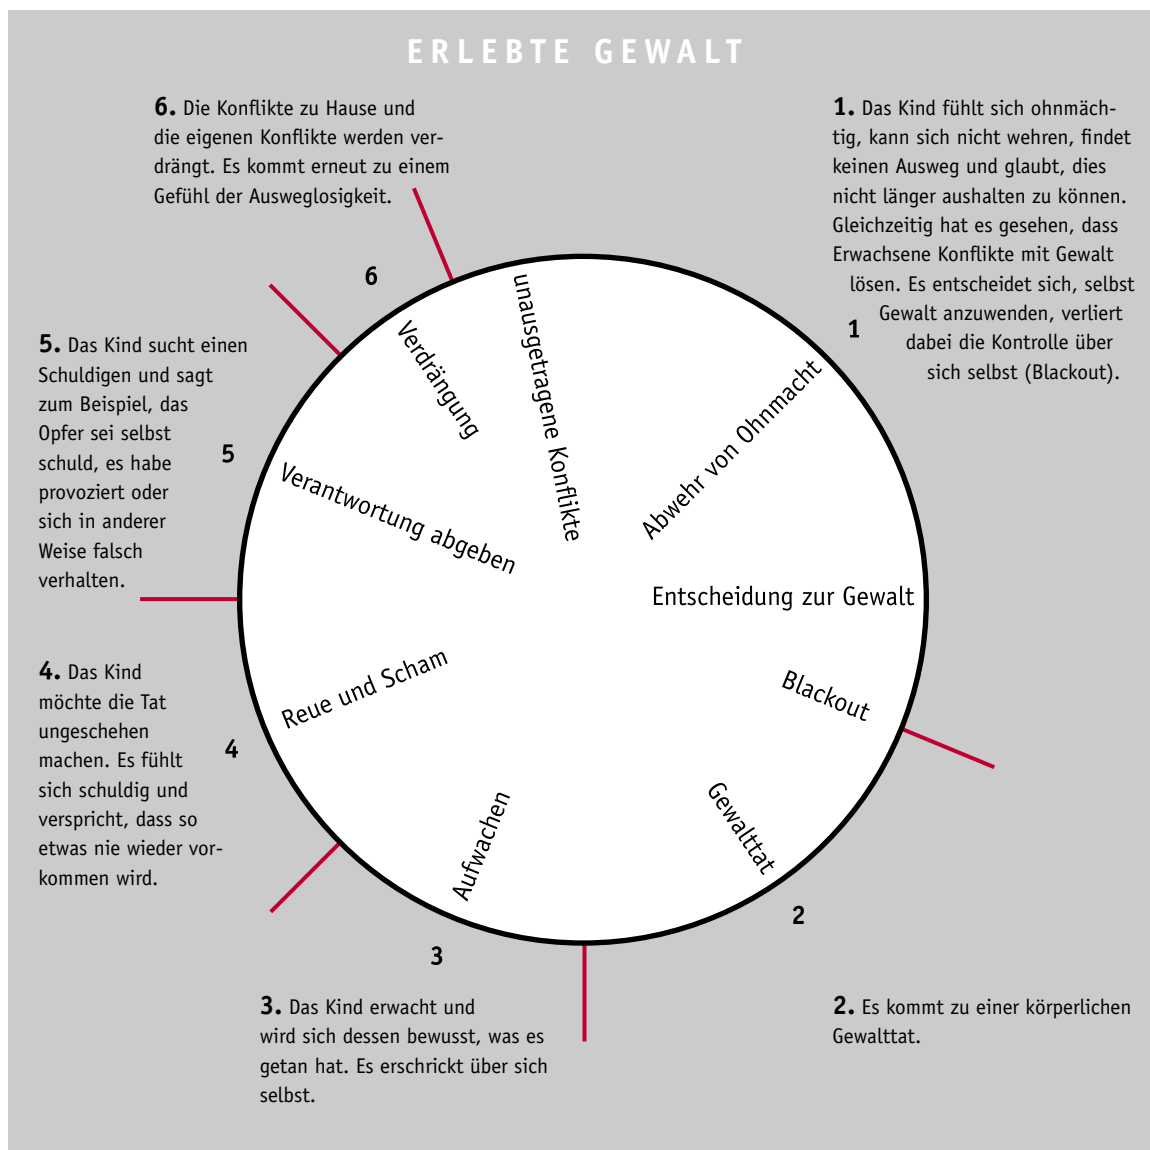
ERLEBTE GEWALT

6. Die Konflikte zu Hause und die eigenen Konflikte werden verdrängt. Es kommt erneut zu einem Gefühl der Ausweglosigkeit.

1. Das Kind fühlt sich ohnmächtig, kann sich nicht wehren, findet keinen Ausweg und glaubt, dies nicht länger aushalten zu können. Gleichzeitig hat es gesehen, dass Erwachsene Konflikte mit Gewalt lösen. Es entscheidet sich, selbst Gewalt anzuwenden, verliert dabei die Kontrolle über sich selbst (Blackout).

6

1

5. Das Kind sucht einen Schuldigen und sagt zum Beispiel, das Opfer sei selbst schuld, es habe provoziert oder sich in anderer Weise falsch verhalten.

5

Verdrängung

unausgetragene Konflikte

Abwehr von Ohnmacht

Verantwortung abgeben

Entscheidung zur Gewalt

4. Das Kind möchte die Tat ungeschehen machen. Es fühlt sich schuldig und verspricht, dass so etwas nie wieder vorkommen wird.

4

Reue und Scham

Blackout

Aufwachen

Gewalttat

2

3

3. Das Kind erwacht und wird sich dessen bewusst, was es getan hat. Es erschrickt über sich selbst.

2. Es kommt zu einer körperlichen Gewalttat.